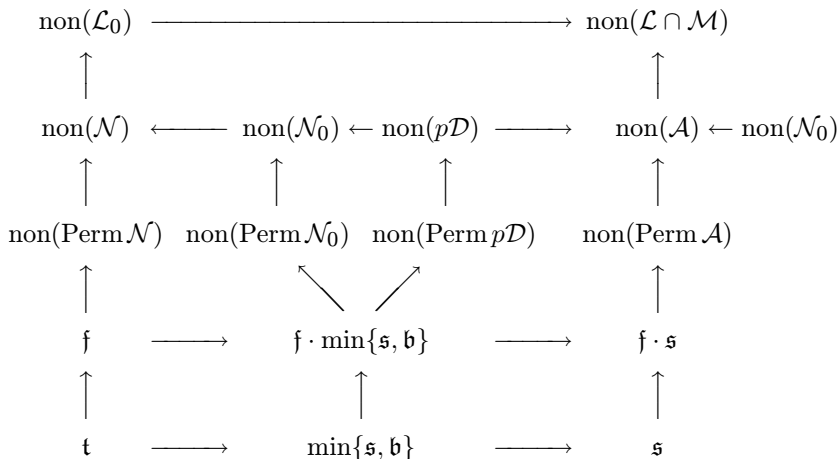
$\mathrm{non}(\mathcal{L}_0)$ $\longrightarrow$ $\mathrm{non}(\mathcal{L} \cap \mathcal{M})$

$\uparrow$ $\uparrow$

$\mathrm{non}(\mathcal{N})$ $\longleftarrow$ $\mathrm{non}(\mathcal{N}_0) \leftarrow \mathrm{non}(p\mathcal{D})$ $\longrightarrow$ $\mathrm{non}(\mathcal{A}) \leftarrow \mathrm{non}(\mathcal{N}_0)$

$\uparrow$ $\uparrow$ $\uparrow$ $\uparrow$

$\mathrm{non}(\mathrm{Perm}\,\mathcal{N})$ $\mathrm{non}(\mathrm{Perm}\,\mathcal{N}_0)$ $\mathrm{non}(\mathrm{Perm}\,p\mathcal{D})$ $\mathrm{non}(\mathrm{Perm}\,\mathcal{A})$

$\nwarrow$ $\nearrow$

$\uparrow$ $\uparrow$

$\mathfrak{f}$ $\longrightarrow$ $\mathfrak{f} \cdot \min\{\mathfrak{s}, \mathfrak{b}\}$ $\longrightarrow$ $\mathfrak{f} \cdot \mathfrak{s}$

$\uparrow$ $\uparrow$ $\uparrow$

$\mathfrak{t}$ $\longrightarrow$ $\min\{\mathfrak{s}, \mathfrak{b}\}$ $\longrightarrow$ $\mathfrak{s}$